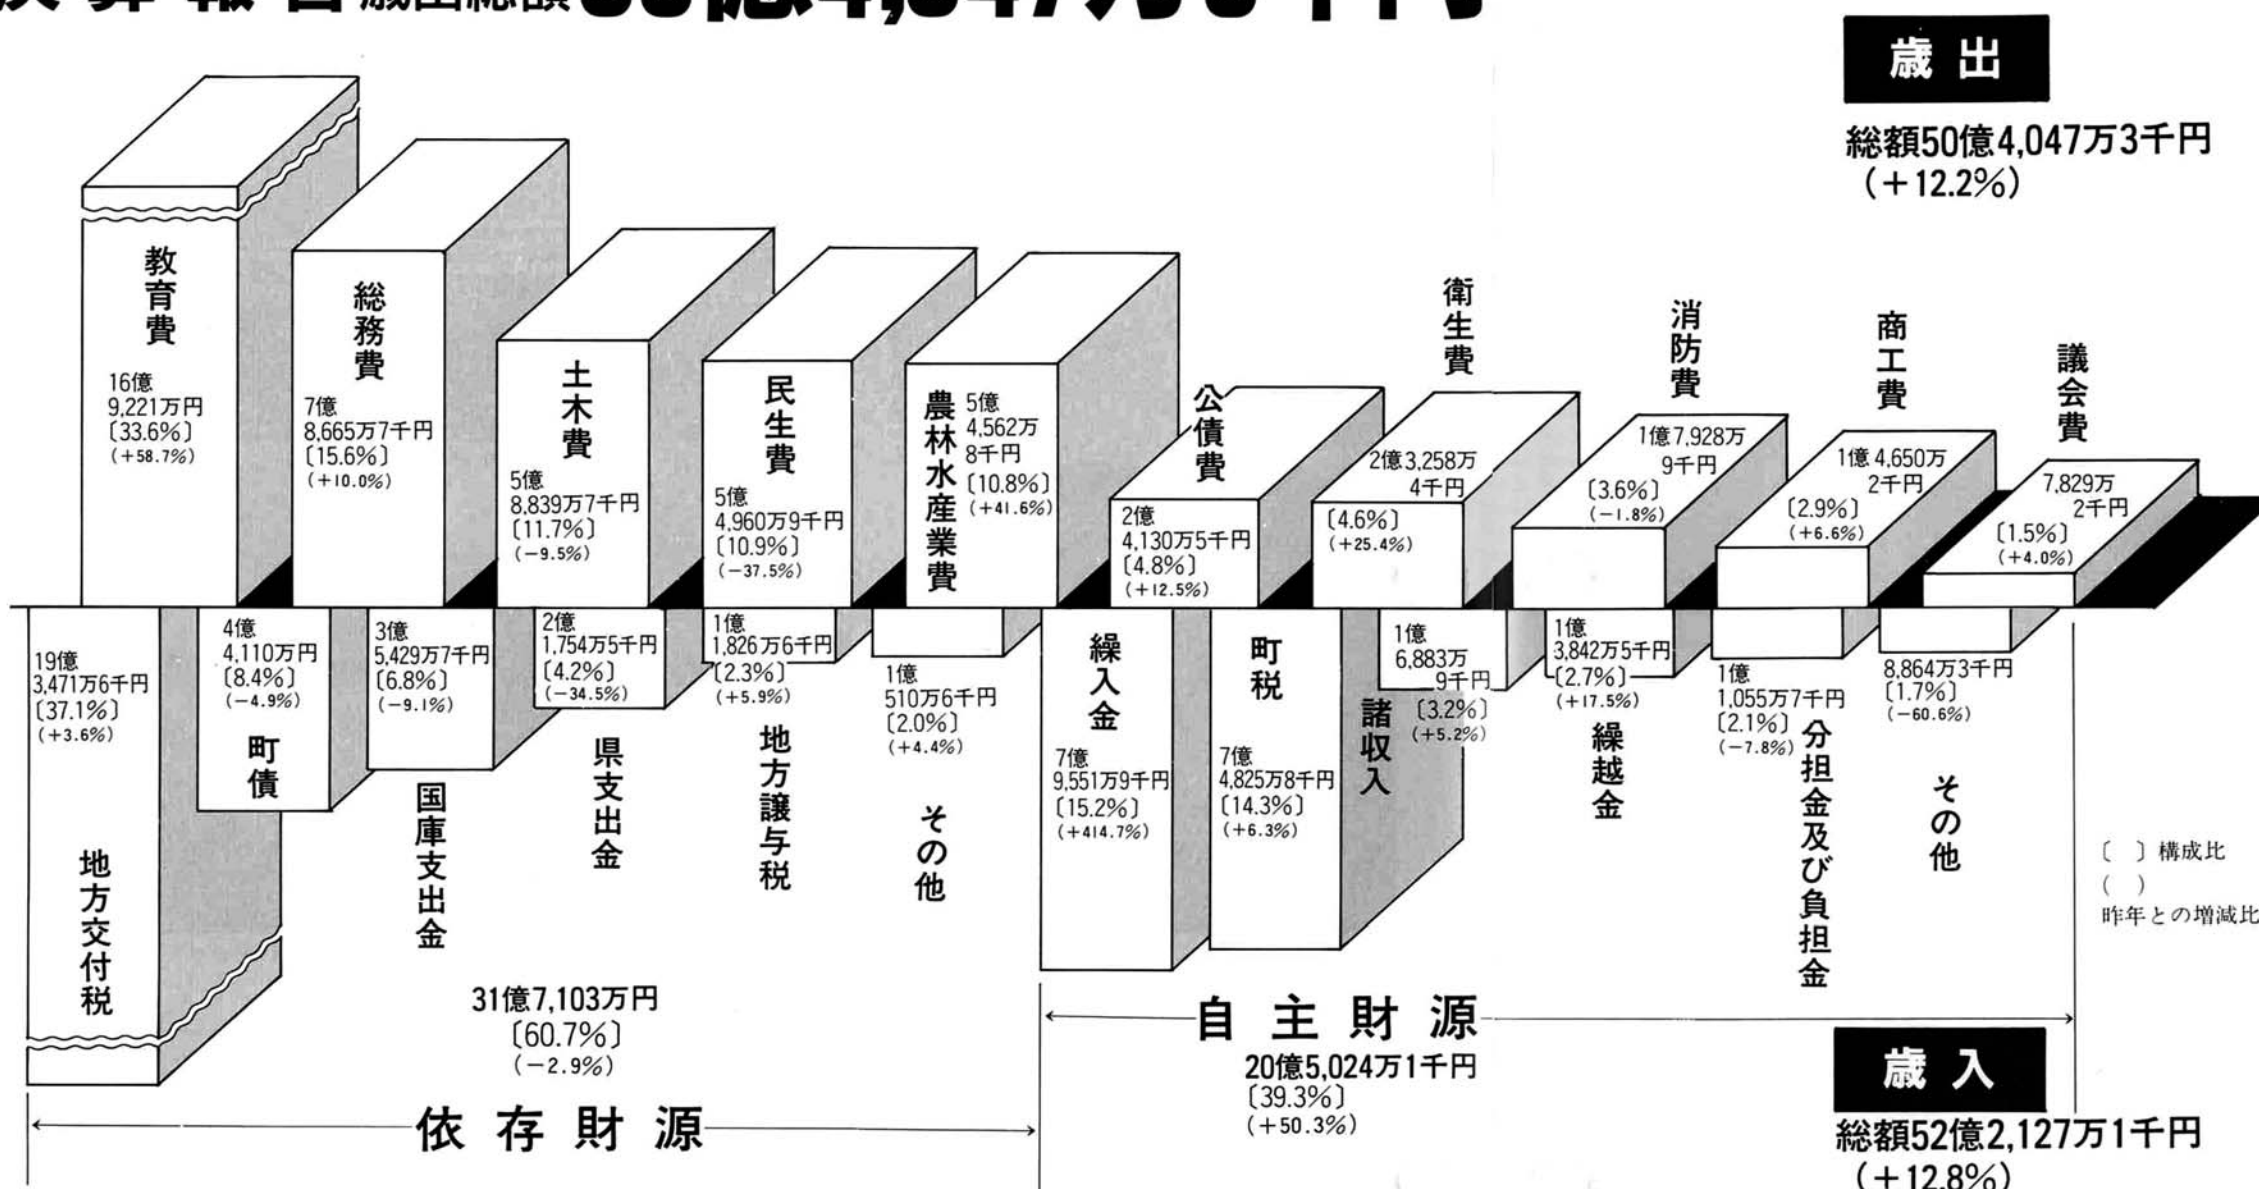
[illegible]算報告 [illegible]

歳出

総額50億4,047万3千円
（＋12.2%）

教育費
16億
9,221万円
〔33.6%〕
（＋58.7%）

総務費
7億
8,665万7千円
〔15.6%〕
（＋10.0%）

土木費
5億
8,839万7千円
〔11.7%〕
（−9.5%）

民生費
5億
4,960万9千円
〔10.9%〕
（−37.5%）

農林水産業費
5億
4,562万
8千円
〔10.8%〕
（＋41.6%）

公債費
2億
4,130万5千円
〔4.8%〕
（＋12.5%）

衛生費
2億3,258万
4千円
〔4.6%〕
（＋25.4%）

消防費
1億7,928万
9千円
〔3.6%〕
（−1.8%）

商工費
1億4,650万
2千円
〔2.9%〕
（＋6.6%）

議会費
7,829万
2千円
〔1.5%〕
（＋4.0%）

19億
3,471万6千円
〔37.1%〕
（＋3.6%）
地方交付税

4億
4,110万円
〔8.4%〕
（−4.9%）
町債

3億
5,429万7千円
〔6.8%〕
（−9.1%）
国庫支出金

2億
1,754万5千円
〔4.2%〕
（−34.5%）
県支出金

1億
1,826万6千円
〔2.3%〕
（＋5.9%）
地方譲与税

1億
510万6千円
〔2.0%〕
（＋4.4%）
その他

繰入金
7億
9,551万9千円
〔15.2%〕
（＋414.7%）

町税
7億
4,825万8千円
〔14.3%〕
（＋6.3%）

諸収入
1億
6,883万
9千円
〔3.2%〕
（＋5.2%）

1億
3,842万5千円
〔2.7%〕
（＋17.5%）
繰越金

1億
1,055万7千円
〔2.1%〕
（−7.8%）
分担金及び負担金

8,864万3千円
〔1.7%〕
（−60.6%）
その他

〔 〕構成比
（ ）
昨年との増減比

31億7,103万円
〔60.7%〕
（−2.9%）

依存財源

自主財源
20億5,024万1千円
〔39.3%〕
（＋50.3%）

歳入
総額52億2,127万1千円
（＋12.8%）